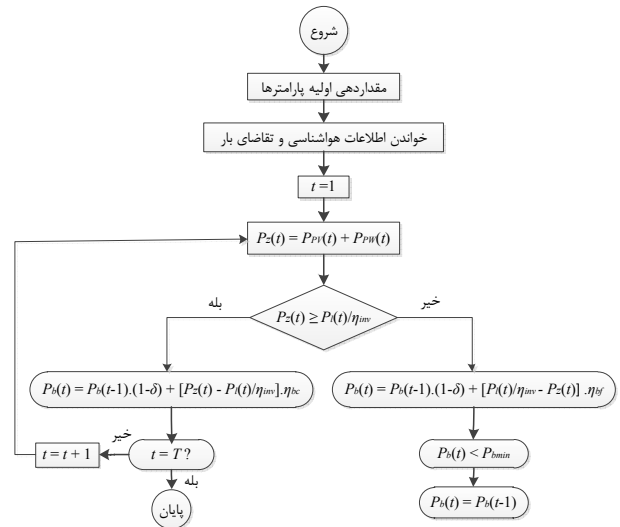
شروع

مقداردهی اولیه پارامترها

خواندن اطلاعات هواشناسی و تقاضای بار

$t = 1$

$P_Z(t) = P_{PV}(t) + P_{PW}(t)$

بله

$P_Z(t) \geq P_l(t)/\eta_{inv}$

خیر

$P_b(t) = P_b(t\text{-}1).(1\text{-}\delta) + [P_Z(t) - P_l(t)/\eta_{inv}].\eta_{bc}$

$P_b(t) = P_b(t\text{-}1).(1\text{-}\delta) + [P_l(t)/\eta_{inv} - P_Z(t)] .\eta_{bf}$

خیر

$t = t + 1$

$t = T\ ?$

بله

پایان

$P_b(t) < P_{bmin}$

$P_b(t) = P_b(t\text{-}1)$